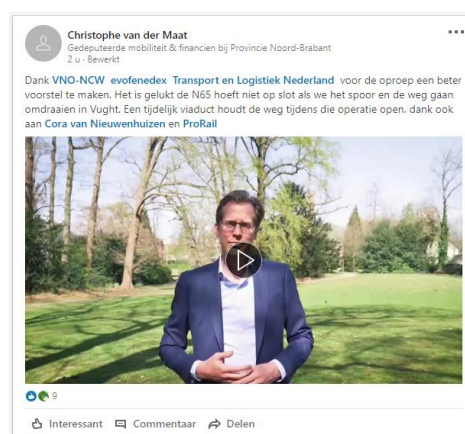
Christophe van der Maat
Gedeputeerde mobiliteit & financien bij Provincie Noord-Brabant
2 u • Bewerkt

Dank VNO-NCW evofenedex Transport en Logistiek Nederland voor de oproep een beter voorstel te maken. Het is gelukt de N65 hoeft niet op slot als we het spoor en de weg gaan omdraaien in Vught. Een tijdelijk viaduct houdt de weg tijdens die operatie open. dank ook aan Cora van Nieuwenhuizen en ProRail

9

Interessant Commentaar Delen